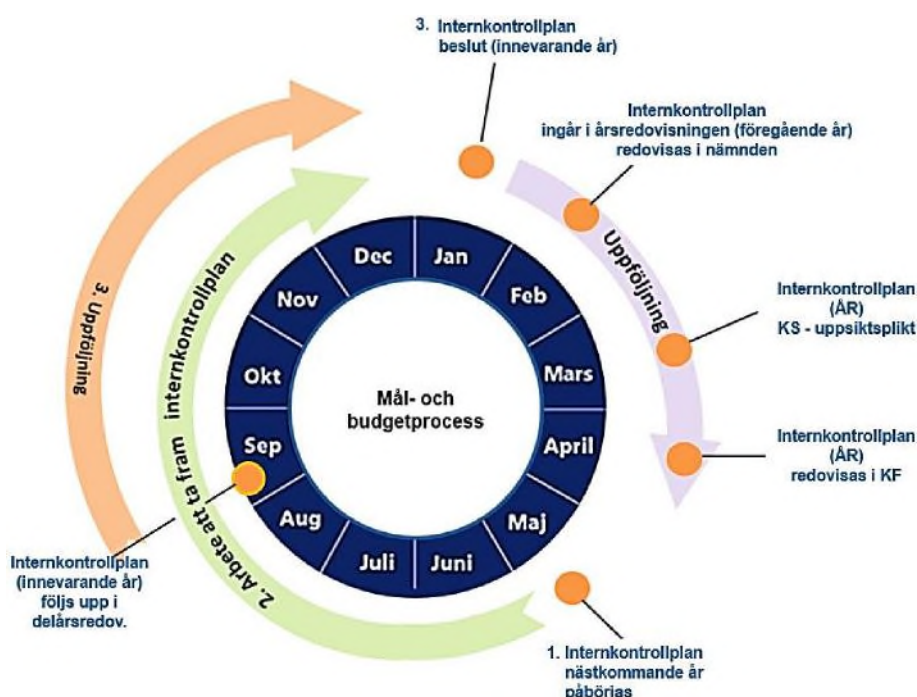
3. Internkontrollplan beslut (innevarande år)

Internkontrollplan ingår i årsredovisningen (föregående år) redovisas i nämnden

Uppföljning

Internkontrollplan (ÅR) KS - uppsiktsplikt

Internkontrollplan (ÅR) redovisas i KF

1. Internkontrollplan nästkommande år påbörjas

Internkontrollplan (innevarande år) följs upp i delårsredov.

2. Arbete att ta fram internkontrollplan

3. Uppföljning

Dec
Jan
Feb
Mars
April
Maj
Juni
Juli
Aug
Sep
Okt
Nov

Mål- och budgetprocess